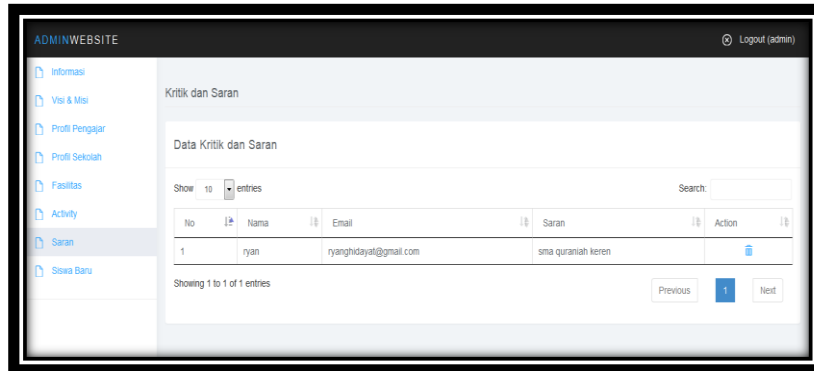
ADMINWEBSITE

Logout (admin)

Informasi
Visi & Misi
Profil Pengajar
Profil Sekolah
Fasilitas
Activity
Saran
Siswa Baru

Kritik dan Saran

Data Kritik dan Saran

Show 10 entries

Search:

| No | Nama | Email | Saran | Action |
|---|---|---|---|---|
| 1 | ryan | ryanghidayat@gmail.com | sma quraniah keren | |

Showing 1 to 1 of 1 entries

Previous 1 Next